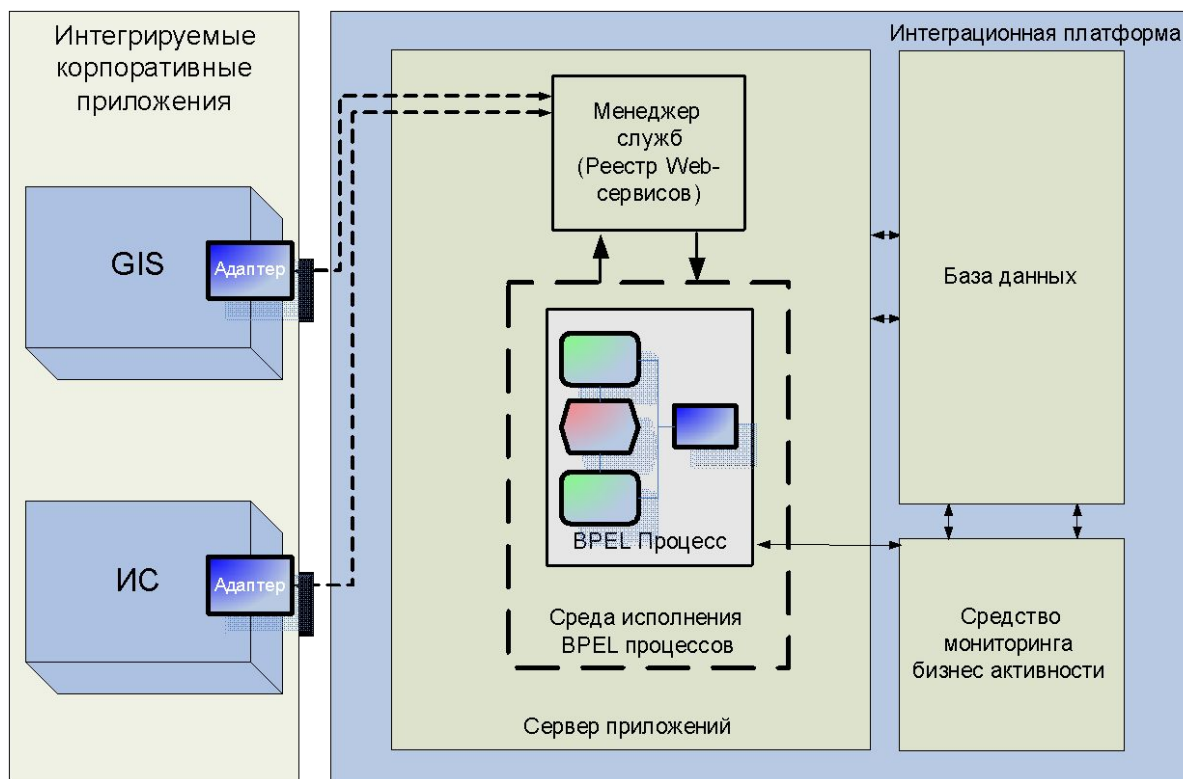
Интегрируемые корпоративные приложения

GIS

Адаптер

ИС

Адаптер

Интеграционная платформа

Менеджер служб (Реестр Web-сервисов)

BPEL Процесс

Среда исполнения BPEL процессов

Сервер приложений

База данных

Средство мониторинга бизнес активности